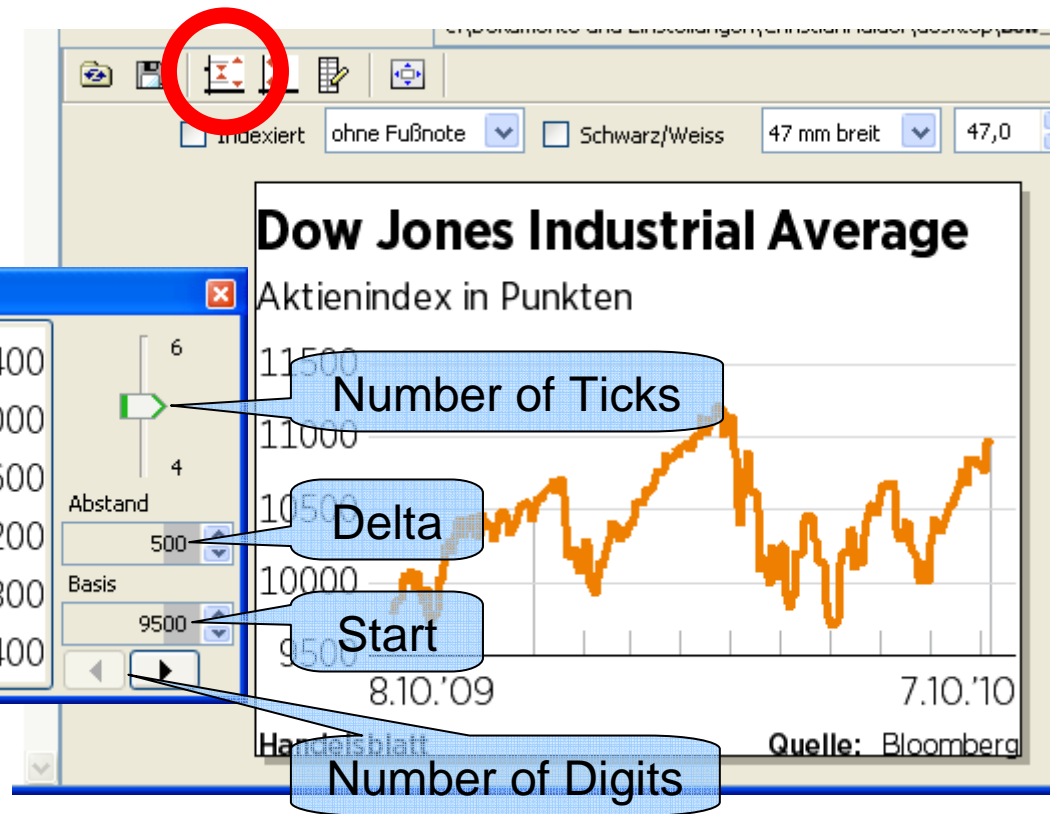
Indexiert ohne Fußnote Schwarz/Weiss 47 mm breit 47,0

Dow Jones Industrial Average
Aktienindex in Punkten

11500
11000
10500
10000
9500

8.10.'09
7.10.'10

Handelsblatt Quelle: Bloomberg

400
000
600
200
800
400

6
4
Abstand
500
Basis
9500

Number of Ticks
Delta
Start
Number of Digits